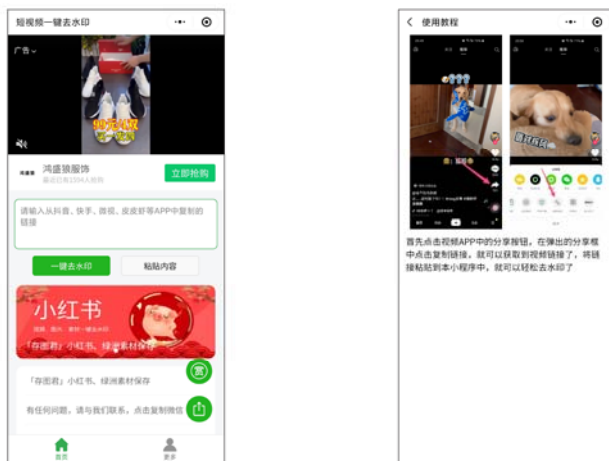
短视频一键去水印

广告

鸿盛狼服饰

最近已有1594人抢购

立即抢购

请输入从抖音、快手、微视、皮皮虾等APP中复制的链接

一键去水印

粘贴内容

小红书

「存图君」小红书、绿洲素材保存

「存图君」小红书、绿洲素材保存

有任何问题，请与我们联系，点击复制微信

首页

更多

使用教程

首先点击视频APP中的分享按钮，在弹出的分享框中点击复制链接，就可以获取到视频链接了，将链接粘贴到本小程序中，就可以轻松去水印了